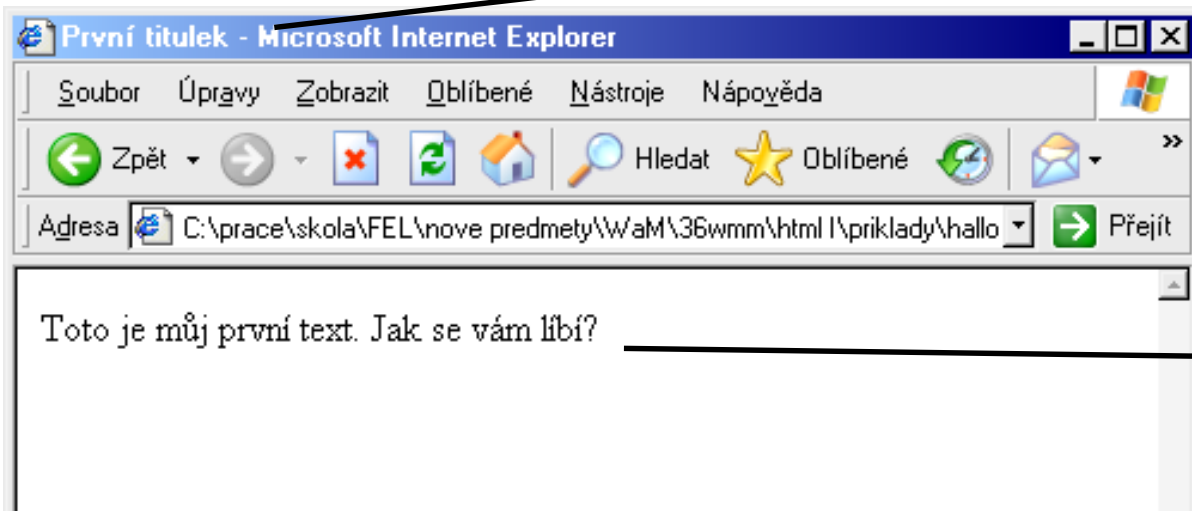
První titulek - Microsoft Internet Explorer

Soubor Úpravy Zobrazit Oblíbené Nástroje Nápověda

Zpět Hledat Oblíbené

Adresa C:\prace\skola\FEL\nove predmety\WaM\36wmm\html I\priklady\hallo Přejít

Toto je můj první text. Jak se vám líbí?